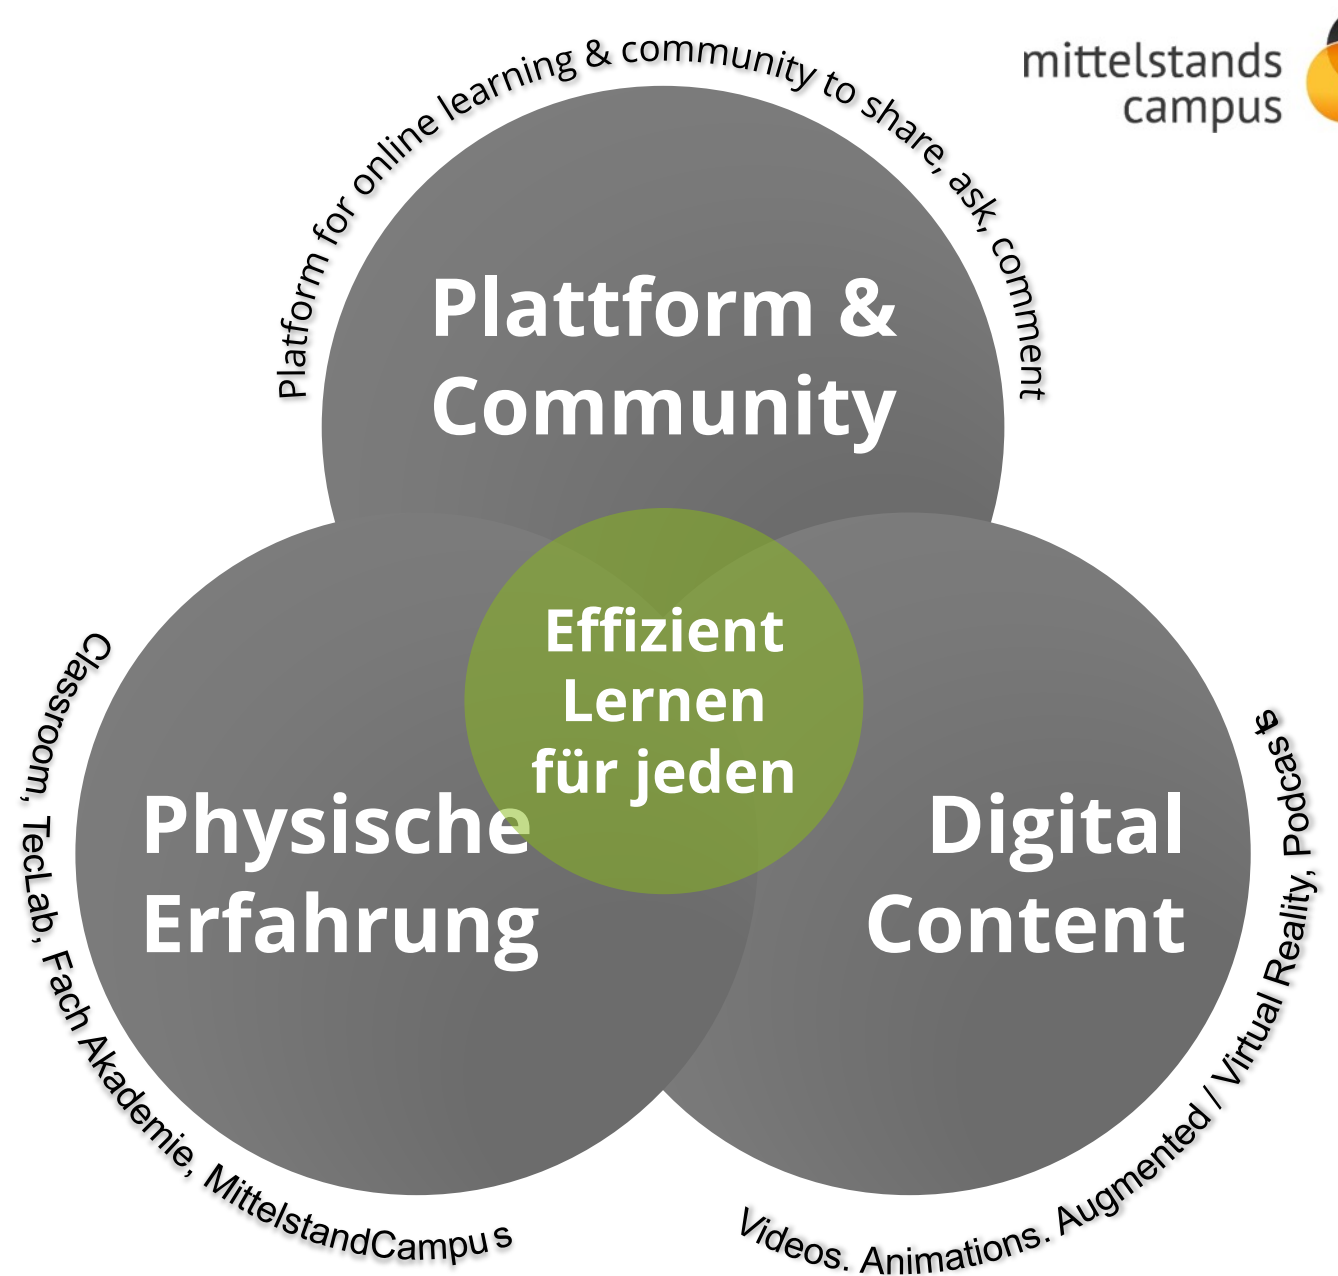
mittelstands
campus

Platform for online learning & community to share, ask, comment

Plattform & Community

Effizient Lernen für jeden

Physische Erfahrung

Digital Content

Classroom, TecLab, Fach Akademie, MittelstandCampus

Videos. Animations. Augmented / Virtual Reality, Podcasts